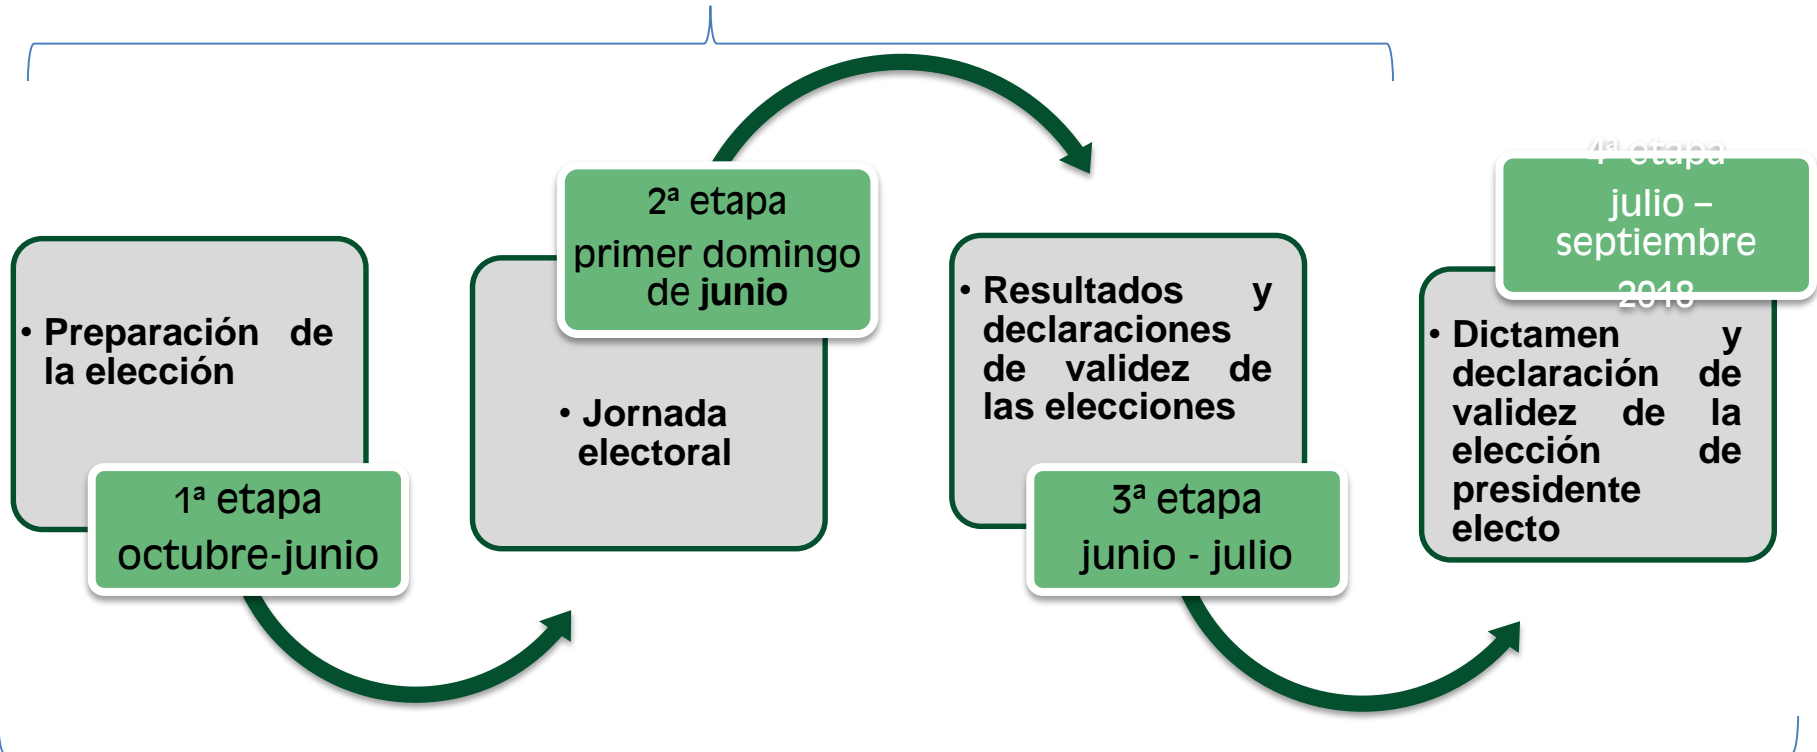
• Preparación de la elección

1ª etapa
octubre-junio

2ª etapa
primer domingo de junio

• Jornada electoral

• Resultados y declaraciones de validez de las elecciones

3ª etapa
junio - julio

4ª etapa
julio – septiembre 2018

• Dictamen y declaración de validez de la elección de presidente electo